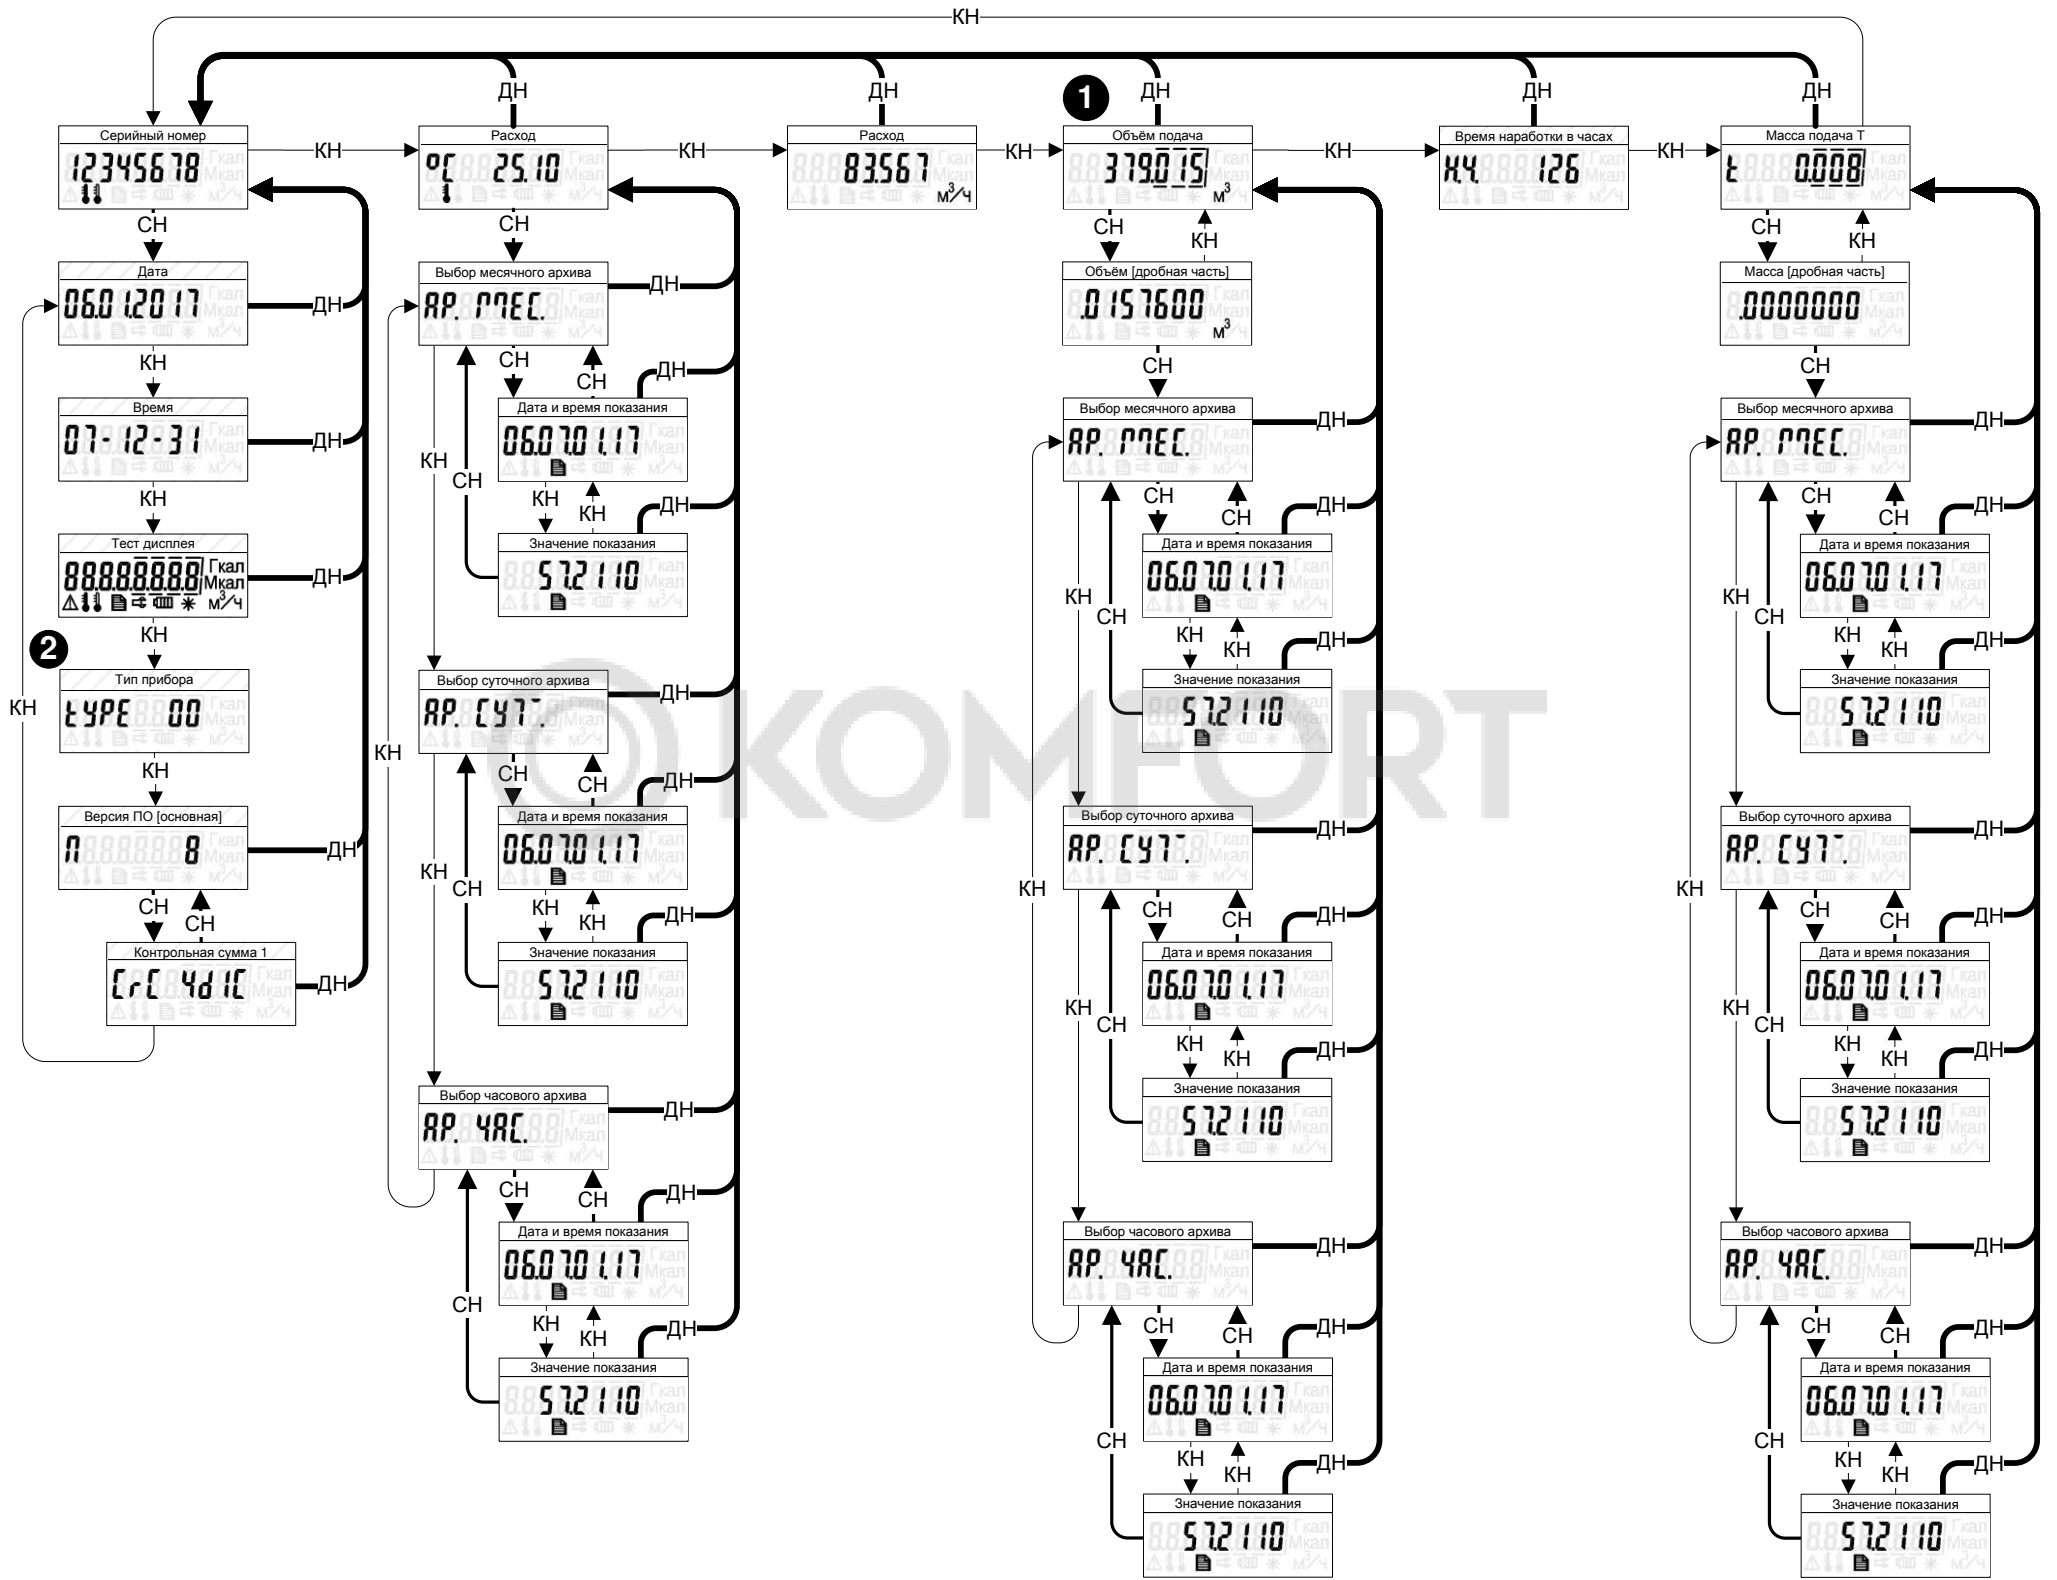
КН

ДН ДН ДН ДН ДН

1

Серийный номер
12345678
КН

Расход
°C 25.10
КН

Расход
83.567 м³/ч
КН

Объём подача
379.015 м³
КН

Время наработки в часах
Н.Ч. 126
КН

Масса подача Т
t 0.008

СН
Дата
06.01.2017
ДН
КН
Время
07-12-31
ДН
КН
Тест дисплея
88888888 Гкал Мкал м³/ч
ДН
КН
2
Тип прибора
tYPE 00
КН
Версия ПО [основная]
П 8
ДН
СН СН
Контрольная сумма 1
CrC 4d1C
ДН
КН

СН
Выбор месячного архива
AP. MEC.
ДН
СН СН
Дата и время показания
06.07.01.17
ДН
КН КН
Значение показания
57.2110
ДН
КН СН
Выбор суточного архива
AP. CYT.
ДН
СН СН
Дата и время показания
06.07.01.17
ДН
КН КН
Значение показания
57.2110
ДН
КН СН КН
Выбор часового архива
AP. ЧАС.
ДН
СН СН
Дата и время показания
06.07.01.17
ДН
КН КН
Значение показания
57.2110
ДН
СН

СН КН
Объём [дробная часть]
.0157600 м³
СН
Выбор месячного архива
AP. MEC.
ДН
СН СН
Дата и время показания
06.07.01.17
ДН
КН КН
Значение показания
57.2110
ДН
КН СН КН
Выбор суточного архива
AP. CYT.
ДН
СН СН
Дата и время показания
06.07.01.17
ДН
КН КН
Значение показания
57.2110
ДН
КН СН
Выбор часового архива
AP. ЧАС.
ДН
СН СН
Дата и время показания
06.07.01.17
ДН
КН КН
Значение показания
57.2110
ДН
СН

СН КН
Масса [дробная часть]
.0000000
СН
Выбор месячного архива
AP. MEC.
ДН
СН СН
Дата и время показания
06.07.01.17
ДН
КН КН
Значение показания
57.2110
ДН
КН СН КН
Выбор суточного архива
AP. CYT.
ДН
СН СН
Дата и время показания
06.07.01.17
ДН
КН КН
Значение показания
57.2110
ДН
КН СН
Выбор часового архива
AP. ЧАС.
ДН
СН СН
Дата и время показания
06.07.01.17
ДН
КН КН
Значение показания
57.2110
ДН
СН

KOMFORT